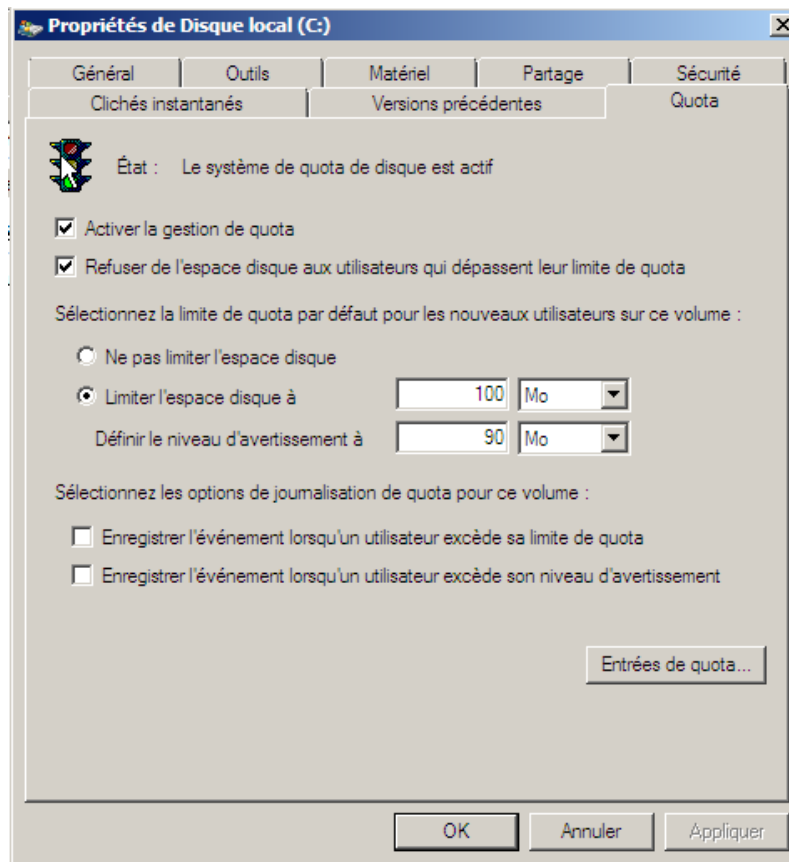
Propriétés de Disque local (C:)

Général | Outils | Matériel | Partage | Sécurité
Clichés instantanés | Versions précédentes | Quota

État : Le système de quota de disque est actif

Activer la gestion de quota

Refuser de l'espace disque aux utilisateurs qui dépassent leur limite de quota

Sélectionnez la limite de quota par défaut pour les nouveaux utilisateurs sur ce volume :

Ne pas limiter l'espace disque

Limiter l'espace disque à 100 Mo

Définir le niveau d'avertissement à 90 Mo

Sélectionnez les options de journalisation de quota pour ce volume :

Enregistrer l'événement lorsqu'un utilisateur excède sa limite de quota

Enregistrer l'événement lorsqu'un utilisateur excède son niveau d'avertissement

Entrées de quota...

OK | Annuler | Appliquer